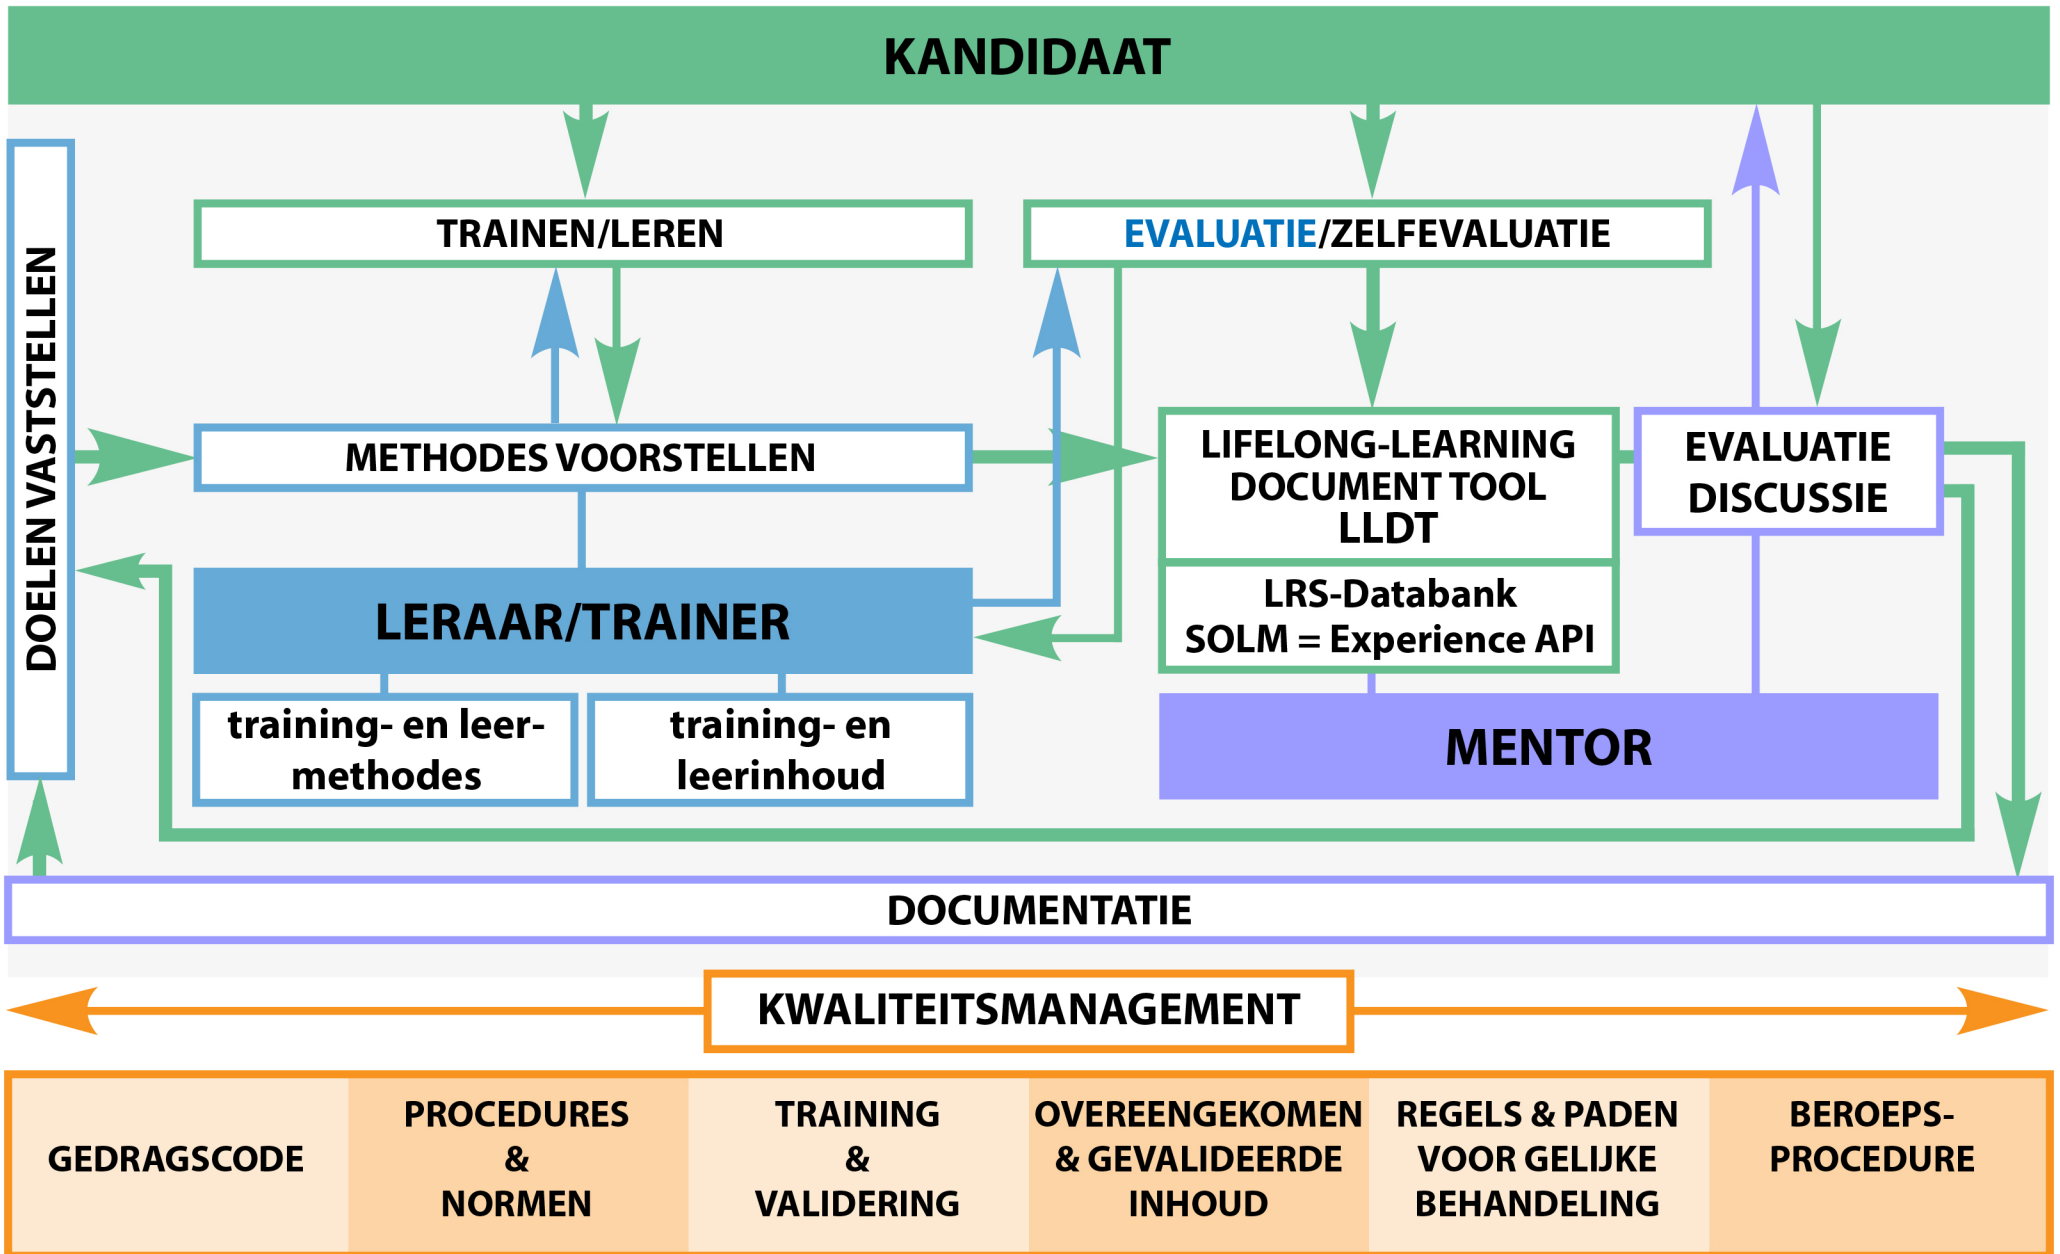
KANDIDAAT

DOELEN VASTSTELLEN

TRAINEN/LEREN

EVALUATIE/ZELFEVALUATIE

METHODES VOORSTELLEN

LIFELONG-LEARNING DOCUMENT TOOL LLDT

EVALUATIE DISCUSSIE

LRS-Databank SOLM = Experience API

LERAAR/TRAINER

training- en leermethodes

training- en leerinhoud

MENTOR

DOCUMENTATIE

KWALITEITSMANAGEMENT

| GEDRAGSCODE | PROCEDURES & NORMEN | TRAINING & VALIDERING | OVEREENGEKOMEN & GEVALIDEERDE INHOUD | REGELS & PADEN VOOR GELIJKE BEHANDELING | BEROEPS-PROCEDURE |
|---|---|---|---|---|---|